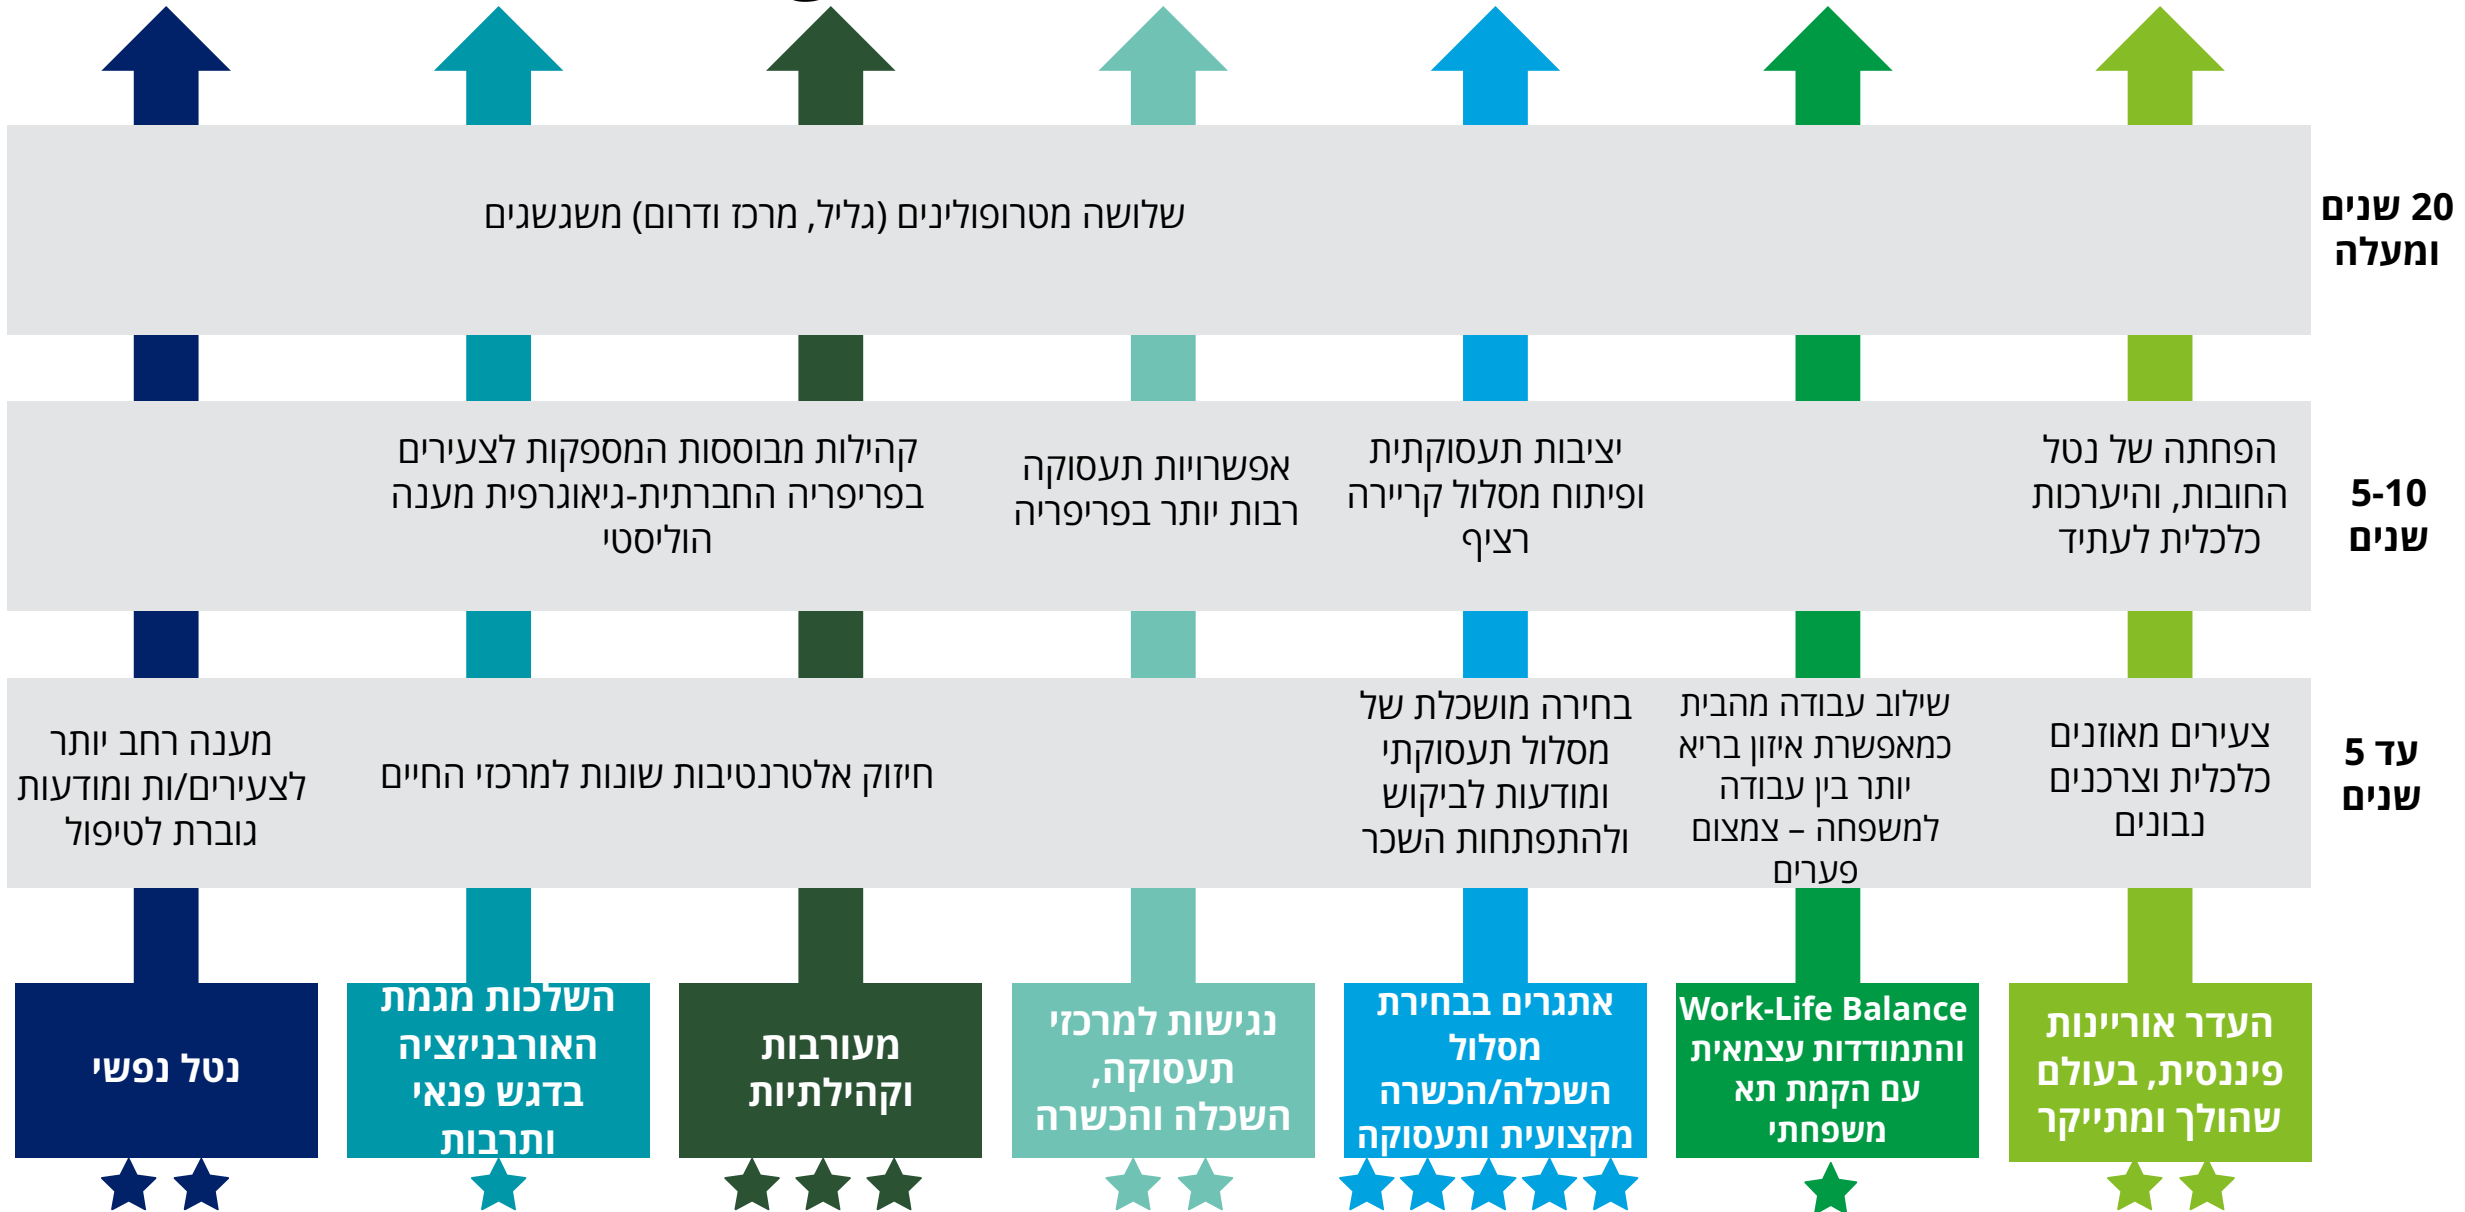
20 שנים ומעלה

שלושה מטרופולינים (גליל, מרכז ודרום) משגשגים

5-10 שנים

הפחתה של נטל החובות, והיערכות כלכלית לעתיד

יציבות תעסוקתית ופיתוח מסלול קריירה רציף

אפשרויות תעסוקה רבות יותר בפריפריה

קהילות מבוססות המספקות לצעירים בפריפריה החברתית-גיאוגרפית מענה הוליסטי

עד 5 שנים

צעירים מאוזנים כלכלית וצרכנים נבונים

שילוב עבודה מהבית כמאפשרת איזון בריא יותר בין עבודה למשפחה – צמצום פערים

בחירה מושכלת של מסלול תעסוקתי ומודעות לביקוש ולהתפתחות השכר

חיזוק אלטרנטיבות שונות למרכזי החיים

מענה רחב יותר לצעירים/ות ומודעות גוברת לטיפול

העדר אוריינות פיננסית, בעולם שהולך ומתייקר

Work-Life Balance והתמודדות עצמאית עם הקמת תא משפחתי

אתגרים בבחירת מסלול השכלה/הכשרה מקצועית ותעסוקה

נגישות למרכזי תעסוקה, השכלה והכשרה

מעורבות וקהילתיות

השלכות מגמת האורבניזציה בדגש פנאי ותרבות

נטל נפשי